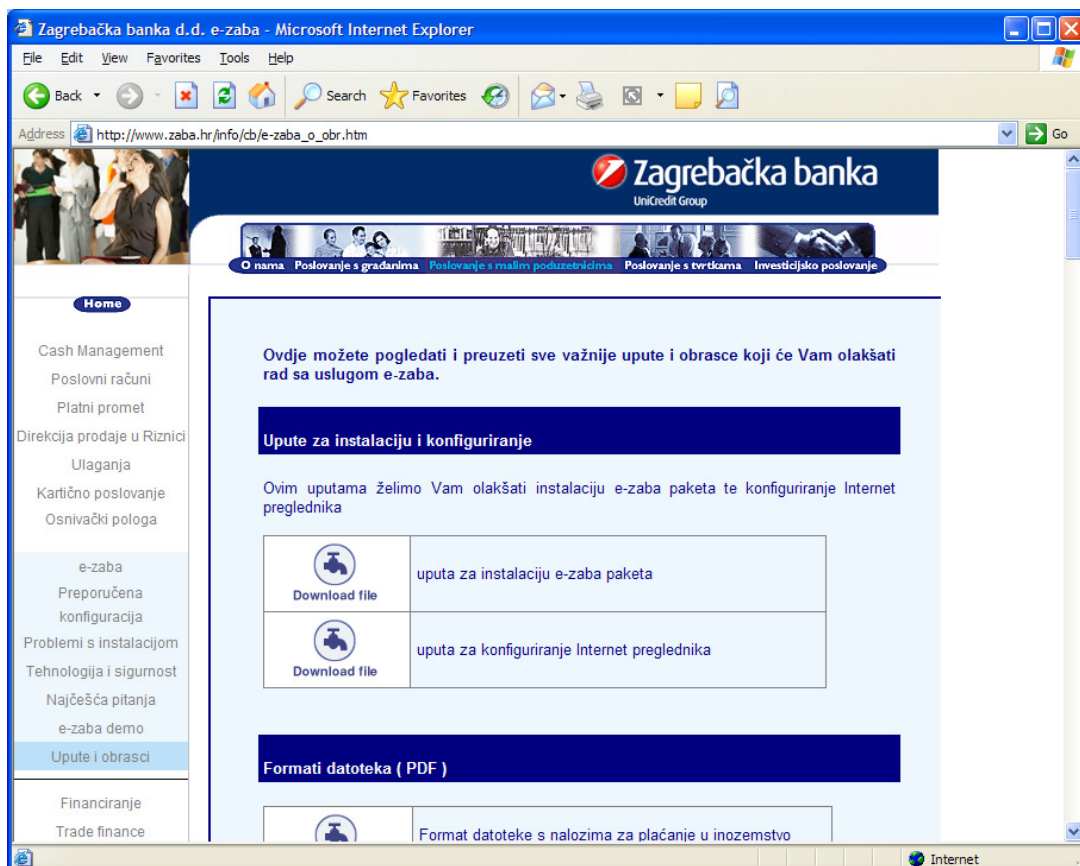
Zagrebačka banka d.d. e-zaba - Microsoft Internet Explorer

File Edit View Favorites Tools Help

Back Search Favorites

Address http://www.zaba.hr/info/cb/e-zaba_o_obr.htm Go

Zagrebačka banka
UniCredit Group

O nama Poslovanje s građanima Poslovanje s malim poduzetnicima Poslovanje s tvrtkama Investicijsko poslovanje

Home

Cash Management
Poslovni računi
Platni promet
Direkcija prodaje u Riznici
Ulaganja
Kartično poslovanje
Osnivački pologa

e-zaba
Preporučena konfiguracija
Problemi s instalacijom
Tehnologija i sigurnost
Najčešća pitanja
e-zaba demo
Upute i obrasci

Financiranje
Trade finance

Ovdje možete pogledati i preuzeti sve važnije upute i obrasce koji će Vam olakšati rad sa uslugom e-zaba.

Upute za instalaciju i konfiguriranje

Ovim uputama želimo Vam olakšati instalaciju e-zaba paketa te konfiguriranje Internet preglednika

| Download file | uputa za instalaciju e-zaba paketa |
|---|---|
| Download file | uputa za konfiguriranje Internet preglednika |

Formati datoteka ( PDF )

| | Format datoteke s nalozima za plaćanje u inozemstvo |
|---|---|

Internet